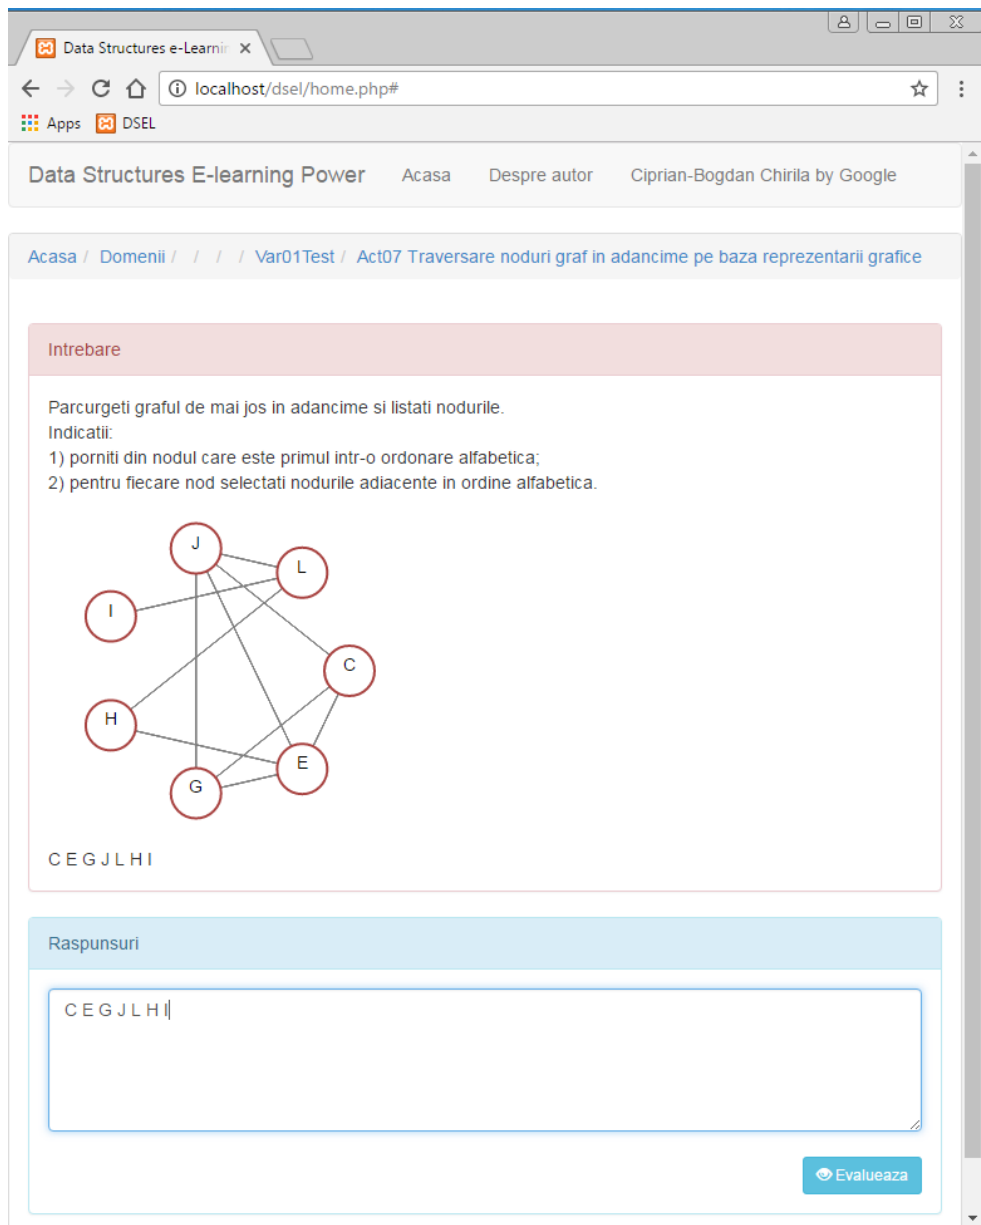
Data Structures e-Learnir ×

localhost/dsel/home.php#

Apps DSEL

Data Structures E-learning Power Acasa Despre autor Ciprian-Bogdan Chirila by Google

Acasa / Domenii / / / / Var01Test / Act07 Traversare noduri graf in adancime pe baza reprezentarii grafice

Intrebare

Parcurgeti graful de mai jos in adancime si listati nodurile.
Indicatii:
1) porniti din nodul care este primul intr-o ordonare alfabetica;
2) pentru fiecare nod selectati nodurile adiacente in ordine alfabetica.

J L I C H E G

C E G J L H I

Raspunsuri

C E G J L H I

Evalueaza